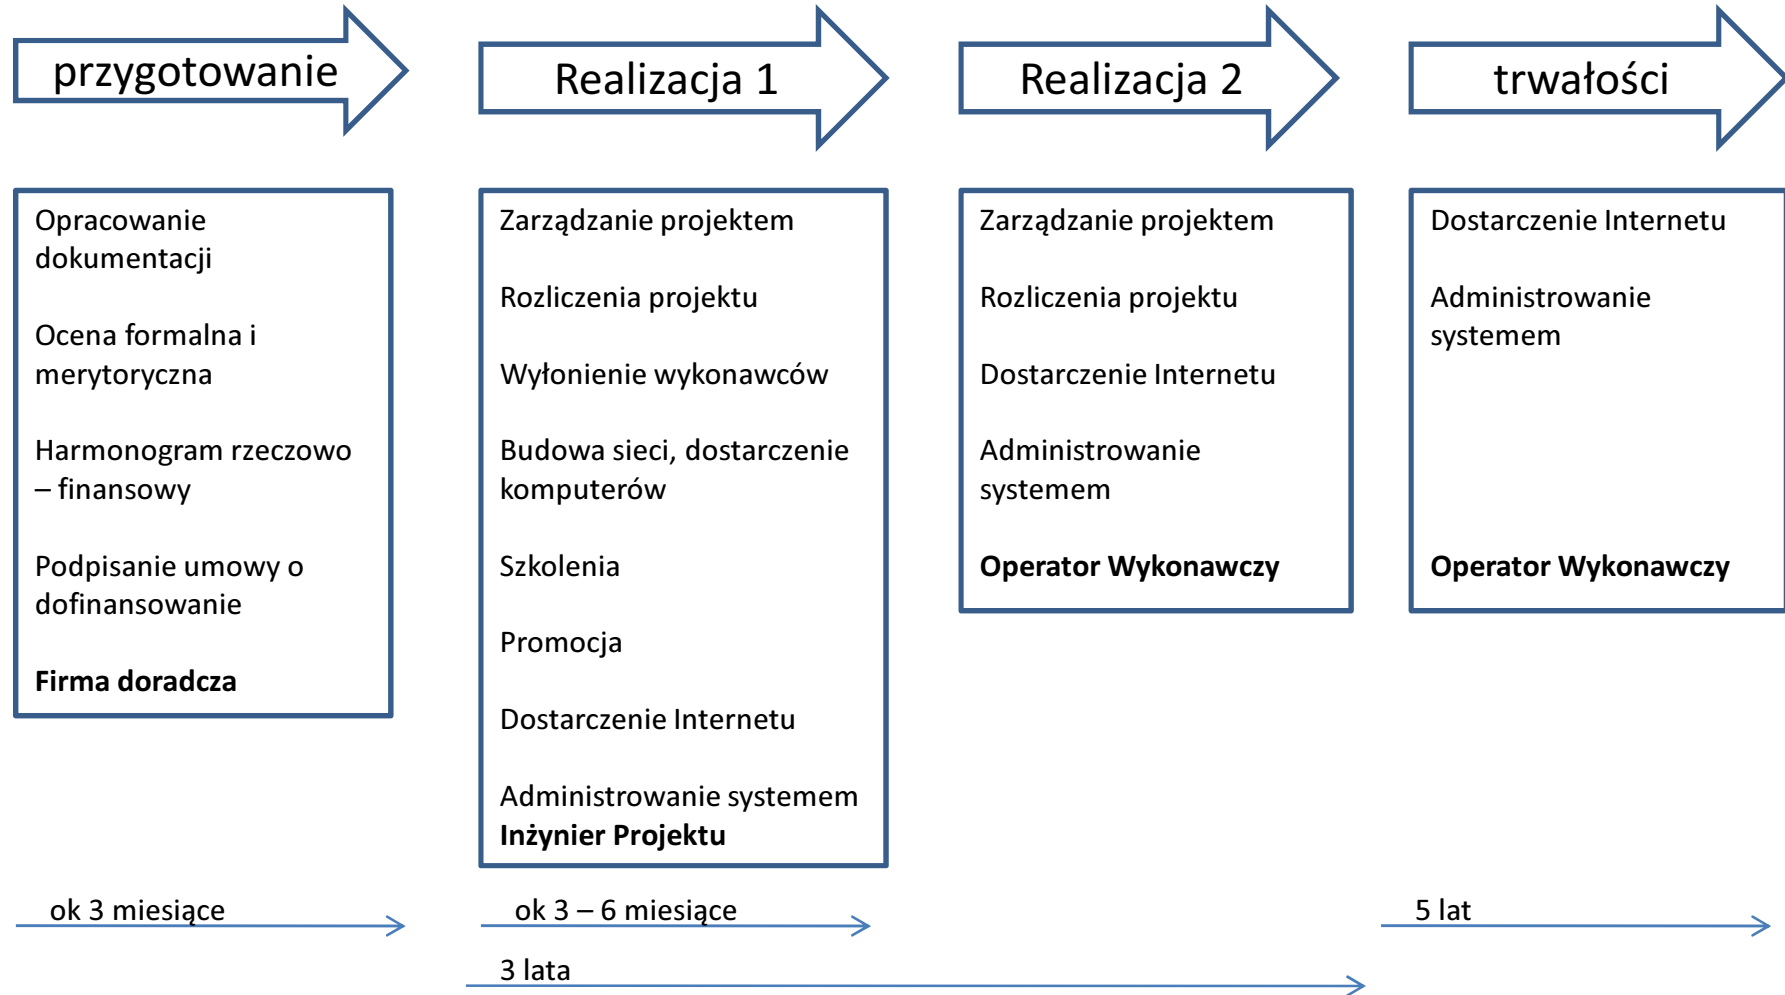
przygotowanie

Realizacja 1

Realizacja 2

trwałości

Opracowanie dokumentacji

Ocena formalna i merytoryczna

Harmonogram rzeczowo – finansowy

Podpisanie umowy o dofinansowanie

**Firma doradcza**

Zarządzanie projektem

Rozliczenia projektu

Wyłonienie wykonawców

Budowa sieci, dostarczenie komputerów

Szkolenia

Promocja

Dostarczenie Internetu

Administrowanie systemem
**Inżynier Projektu**

Zarządzanie projektem

Rozliczenia projektu

Dostarczenie Internetu

Administrowanie systemem

**Operator Wykonawczy**

Dostarczenie Internetu

Administrowanie systemem

**Operator Wykonawczy**

ok 3 miesiące

ok 3 – 6 miesiące

5 lat

3 lata